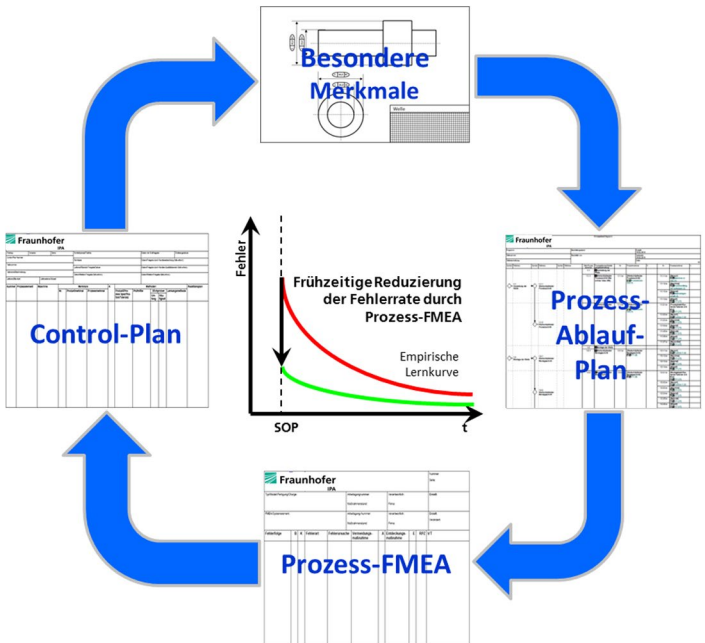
Besondere Merkmale

Welle

Fraunhofer
IPA

Control-Plan

Fehler

Frühzeitige Reduzierung der Fehlerrate durch Prozess-FMEA

Empirische Lernkurve

SOP

t

Fraunhofer
IPA

Prozess-Ablauf-Plan

Fraunhofer
IPA

Prozess-FMEA